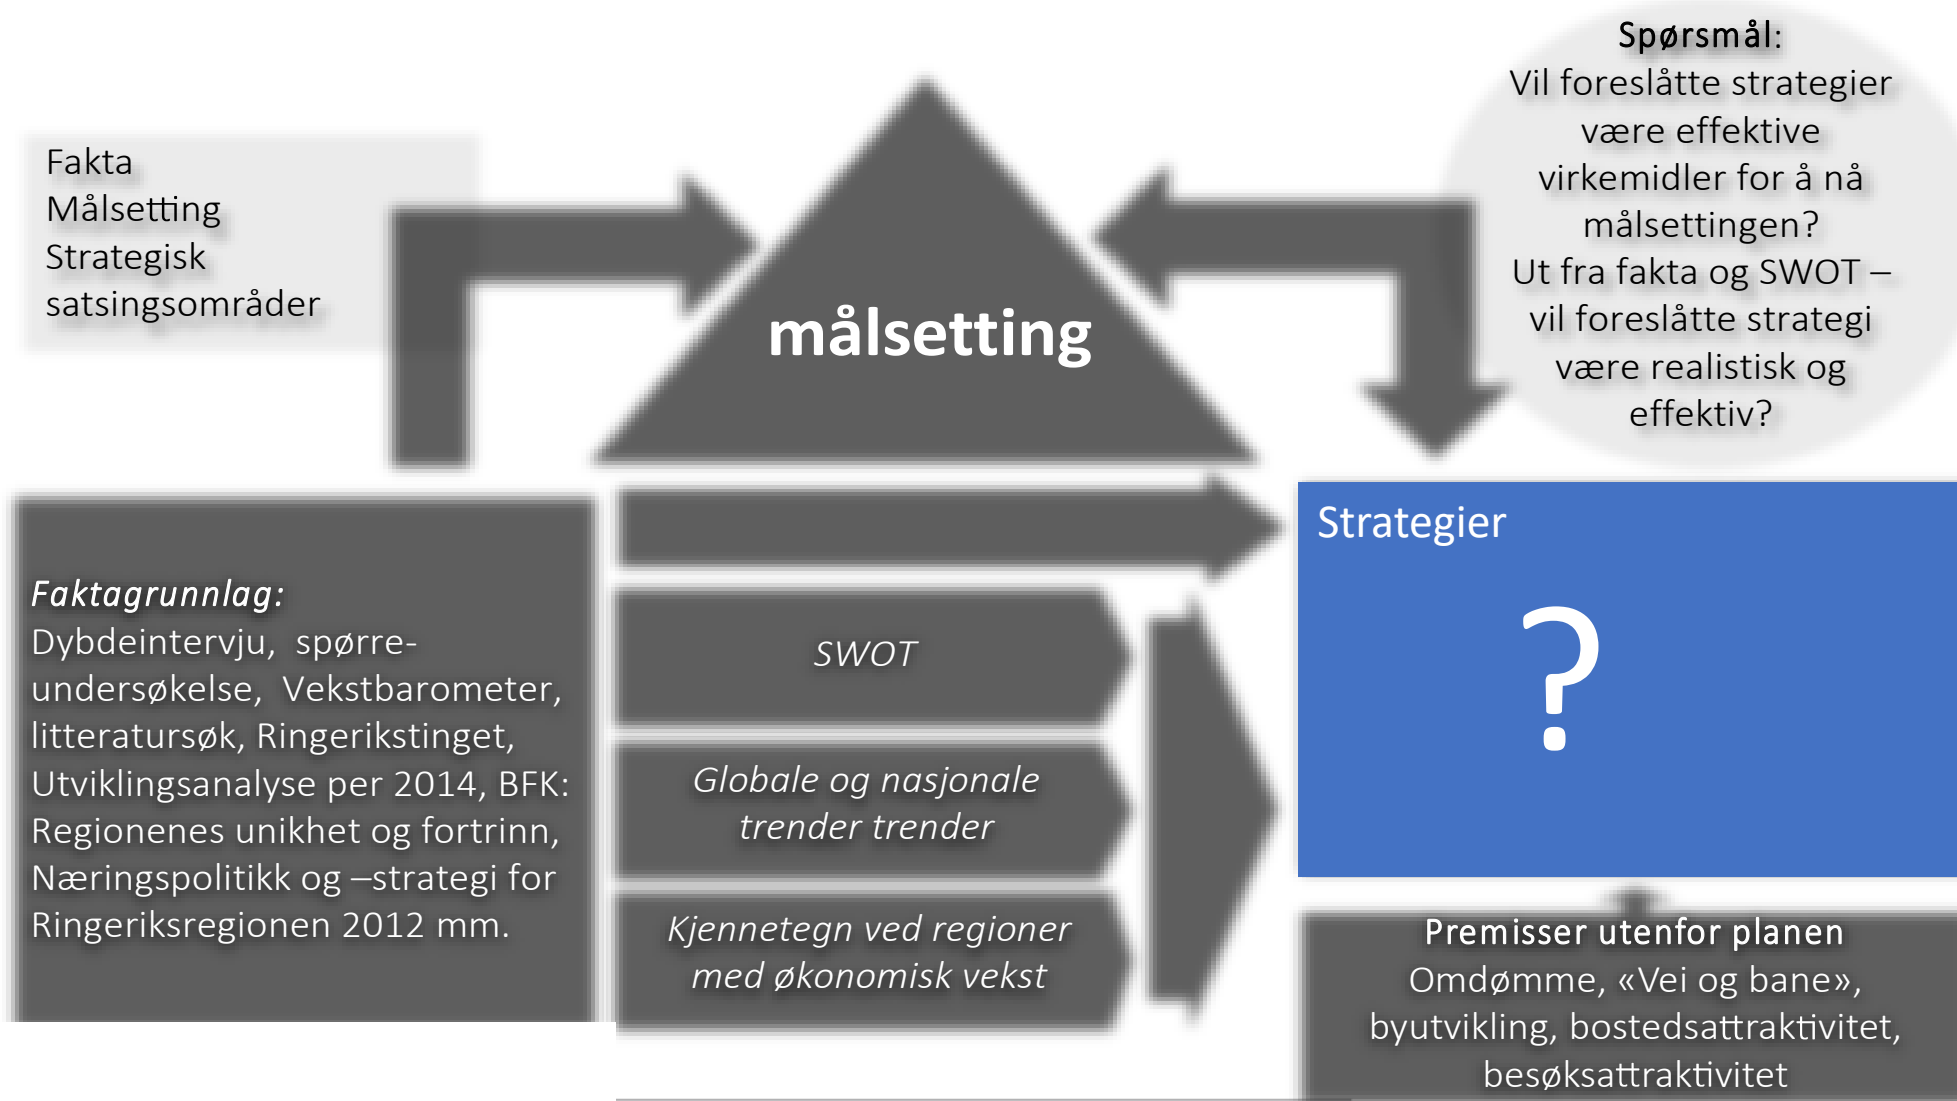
Fakta
Målsetting
Strategisk satsingsområder

målsetting

Spørsmål:
Vil foreslåtte strategier være effektive virkemidler for å nå målsettingen?
Ut fra fakta og SWOT – vil foreslåtte strategi være realistisk og effektiv?

Faktagrunnlag:
Dybdeintervju, spørreundersøkelse, Vekstbarometer, litteratursøk, Ringerikstinget, Utviklingsanalyse per 2014, BFK: Regionenes unikhet og fortrinn, Næringspolitikk og –strategi for Ringeriksregionen 2012 mm.

SWOT

Globale og nasjonale trender trender

Kjennetegn ved regioner med økonomisk vekst

Strategier
?

Premisser utenfor planen
Omdømme, «Vei og bane», byutvikling, bostedsattraktivitet, besøksattraktivitet